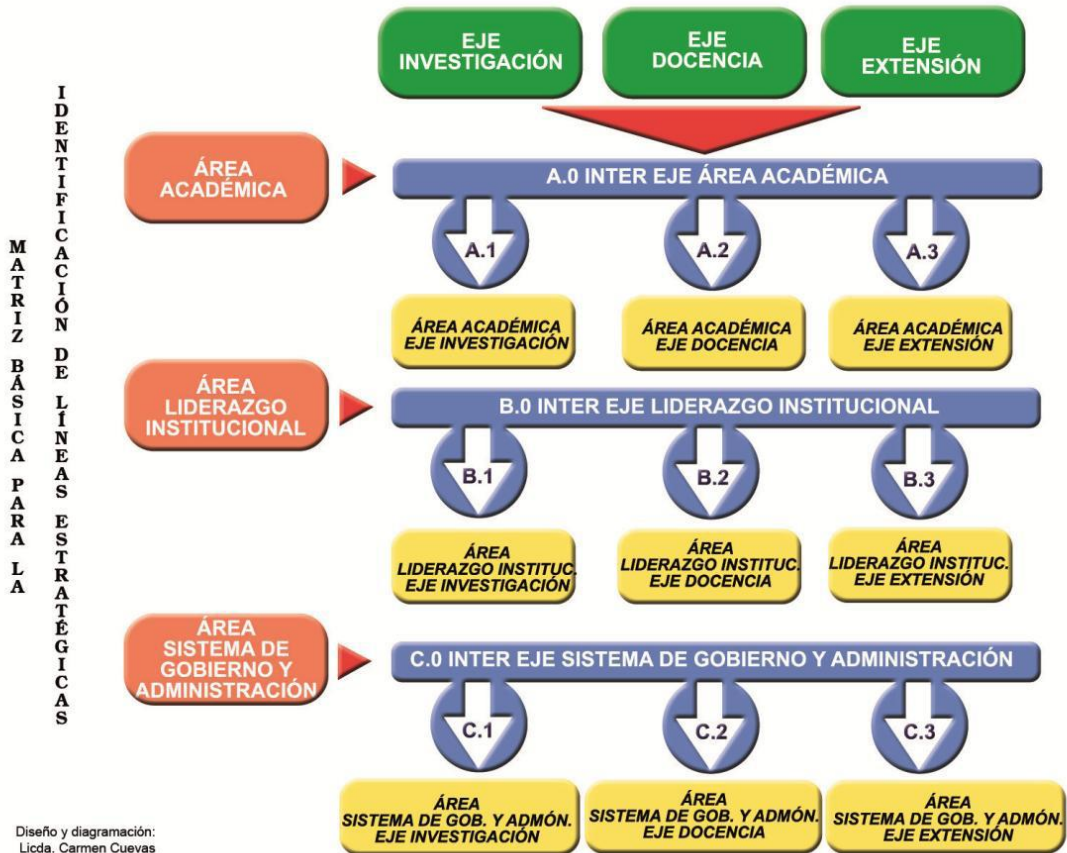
MATRIZ BÁSICA PARA LA IDENTIFICACIÓN DE LÍNEAS ESTRATÉGICAS

EJE INVESTIGACIÓN

EJE DOCENCIA

EJE EXTENSIÓN

ÁREA ACADÉMICA

A.0 INTER EJE ÁREA ACADÉMICA

A.1

A.2

A.3

ÁREA ACADÉMICA EJE INVESTIGACIÓN

ÁREA ACADÉMICA EJE DOCENCIA

ÁREA ACADÉMICA EJE EXTENSIÓN

ÁREA LIDERAZGO INSTITUCIONAL

B.0 INTER EJE LIDERAZGO INSTITUCIONAL

B.1

B.2

B.3

ÁREA LIDERAZGO INSTITUC. EJE INVESTIGACIÓN

ÁREA LIDERAZGO INSTITUC. EJE DOCENCIA

ÁREA LIDERAZGO INSTITUC. EJE EXTENSIÓN

ÁREA SISTEMA DE GOBIERNO Y ADMINISTRACIÓN

C.0 INTER EJE SISTEMA DE GOBIERNO Y ADMINISTRACIÓN

C.1

C.2

C.3

ÁREA SISTEMA DE GOB. Y ADMÓN. EJE INVESTIGACIÓN

ÁREA SISTEMA DE GOB. Y ADMÓN. EJE DOCENCIA

ÁREA SISTEMA DE GOB. Y ADMÓN. EJE EXTENSIÓN

Diseño y diagramación:
Licda. Carmen Cuevas